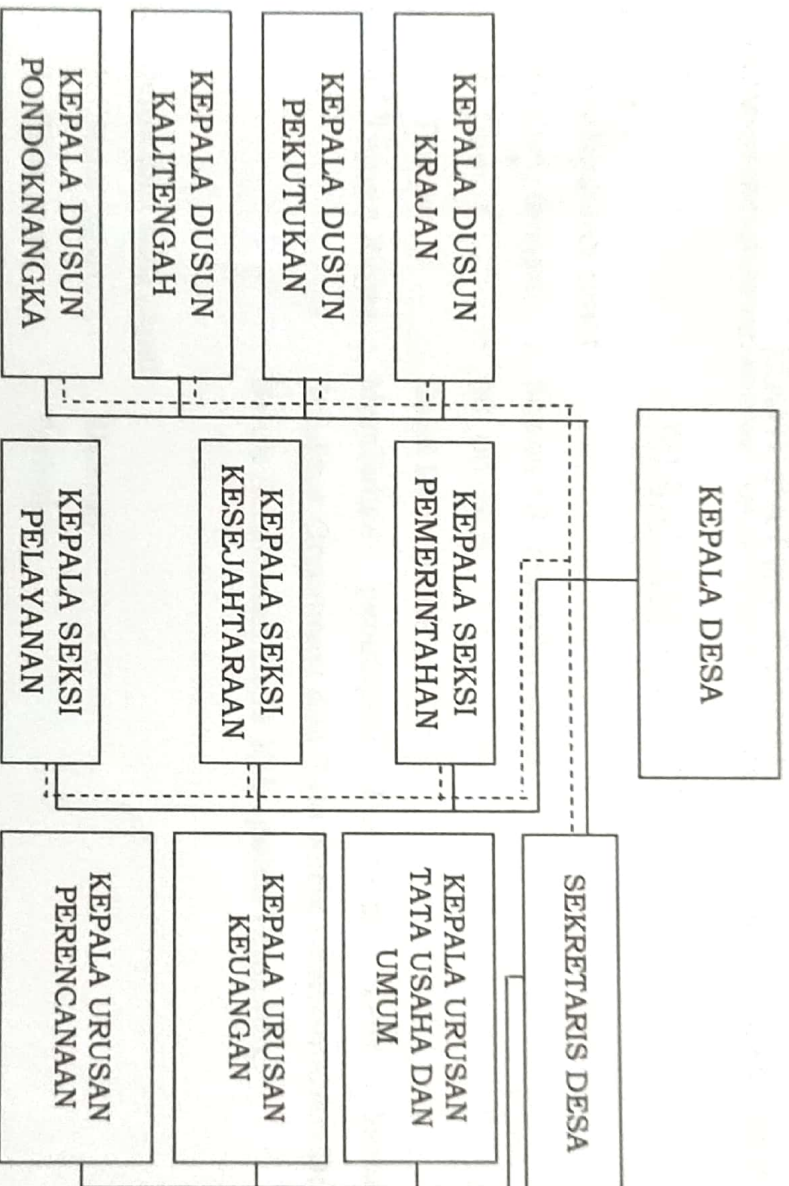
KEPALA DESA

SEKRETARIS DESA

KEPALA URUSAN TATA USAHA DAN UMUM

KEPALA URUSAN KEUANGAN

KEPALA URUSAN PERENCANAAN

KEPALA SEKSI PEMERINTAHAN

KEPALA SEKSI KESEJAHTARAAN

KEPALA SEKSI PELAYANAN

KEPALA DUSUN KRAJAN

KEPALA DUSUN PEKUTUKAN

KEPALA DUSUN KALITENGAH

KEPALA DUSUN PONDOKNANGKA